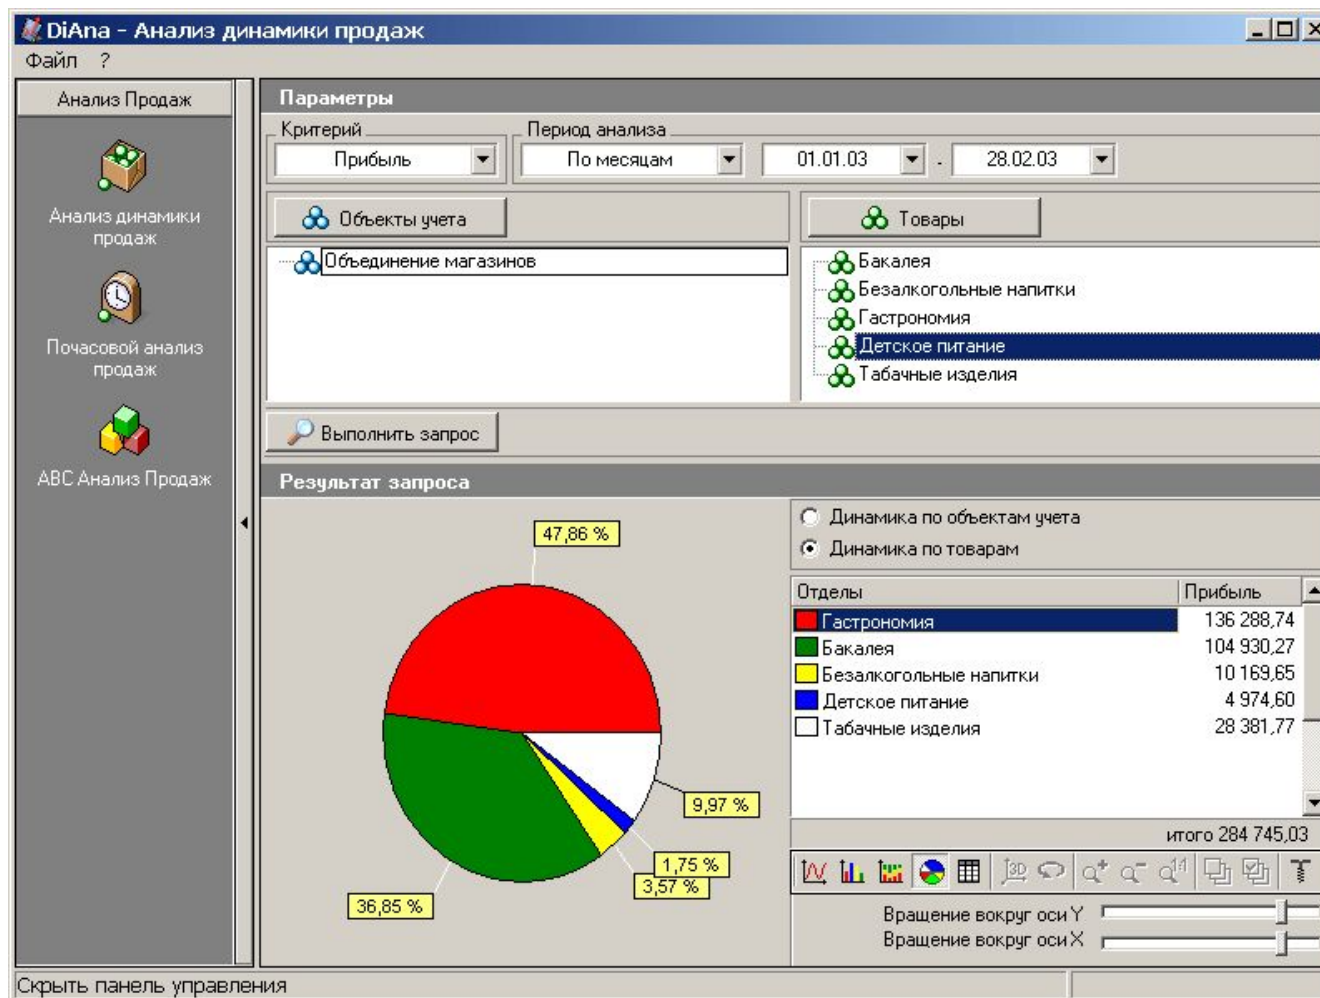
DiAna - Анализ динамики продаж

Файл ?

Анализ Продаж

Анализ динамики продаж

Почасовой анализ продаж

ABC Анализ Продаж

Параметры

Критерий
Прибыль

Период анализа
По месяцам

01.01.03 - 28.02.03

Объекты учета

Товары

Объединение магазинов

Бакалея
Безалкогольные напитки
Гастрономия
Детское питание
Табачные изделия

Выполнить запрос

Результат запроса

47,86 %
9,97 %
1,75 %
3,57 %
36,85 %

Динамика по объектам учета
Динамика по товарам

| Отделы | Прибыль |
|---|---|
| Гастрономия | 136 288,74 |
| Бакалея | 104 930,27 |
| Безалкогольные напитки | 10 169,65 |
| Детское питание | 4 974,60 |
| Табачные изделия | 28 381,77 |

итого 284 745,03

Вращение вокруг оси Y
Вращение вокруг оси X

Скрыть панель управления